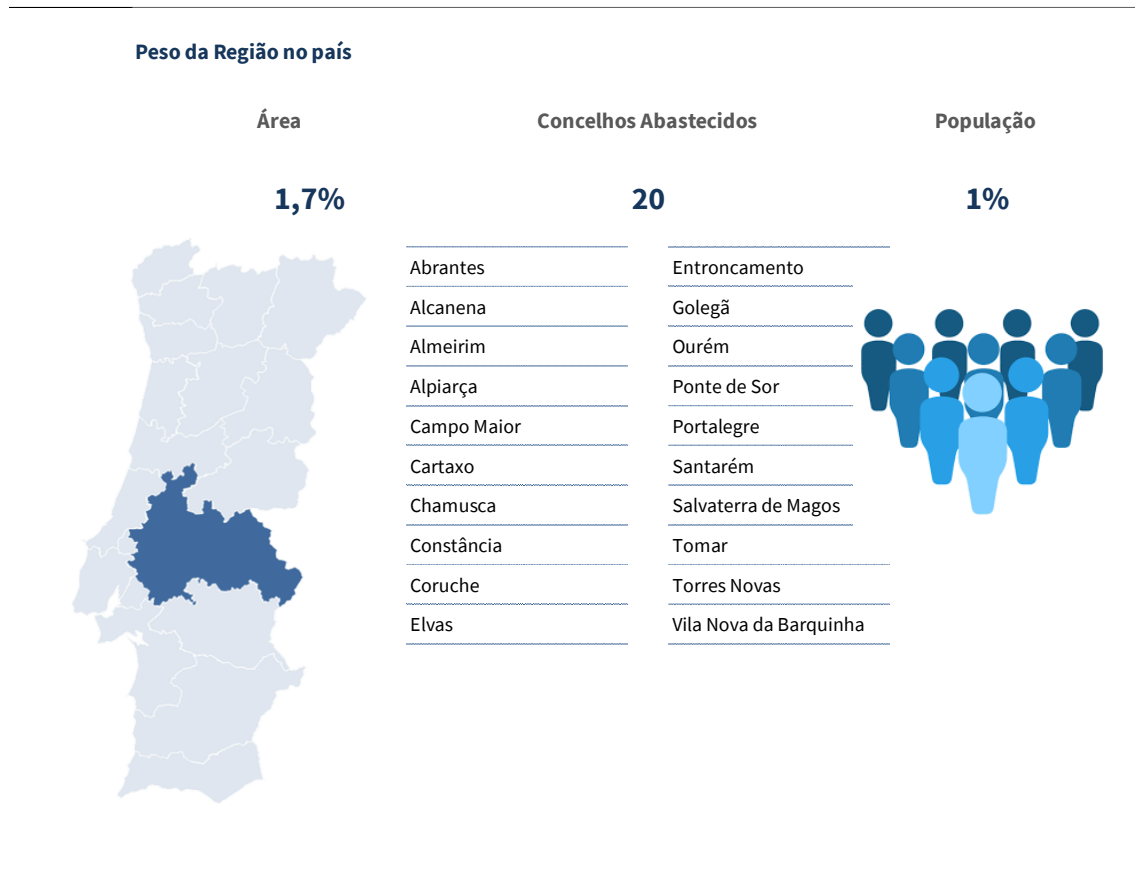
Peso da Região no país

Área

1,7%

Concelhos Abastecidos

20

População

1%

Abrantes
Alcanena
Almeirim
Alpiarça
Campo Maior
Cartaxo
Chamusca
Constância
Coruche
Elvas

Entroncamento
Golegã
Ourém
Ponte de Sor
Portalegre
Santarém
Salvaterra de Magos
Tomar
Torres Novas
Vila Nova da Barquinha